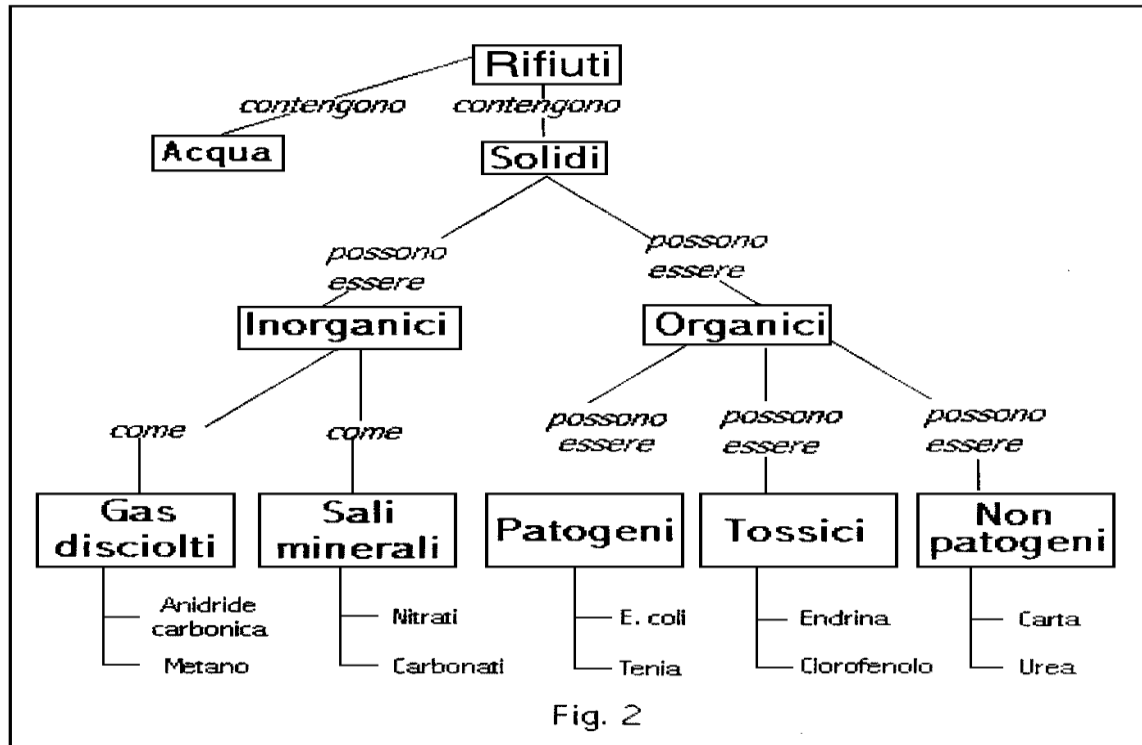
Rifiuti

contengono

contengono

Acqua

Solidi

possono essere

possono essere

Inorganici

Organici

come

come

possono essere

possono essere

possono essere

Gas disciolti

Sali minerali

Patogeni

Tossici

Non patogeni

Anidride carbonica

Metano

Nitrati

Carbonati

E. coli

Tenia

Endrina

Clorofenolo

Carta

Urea

Fig. 2